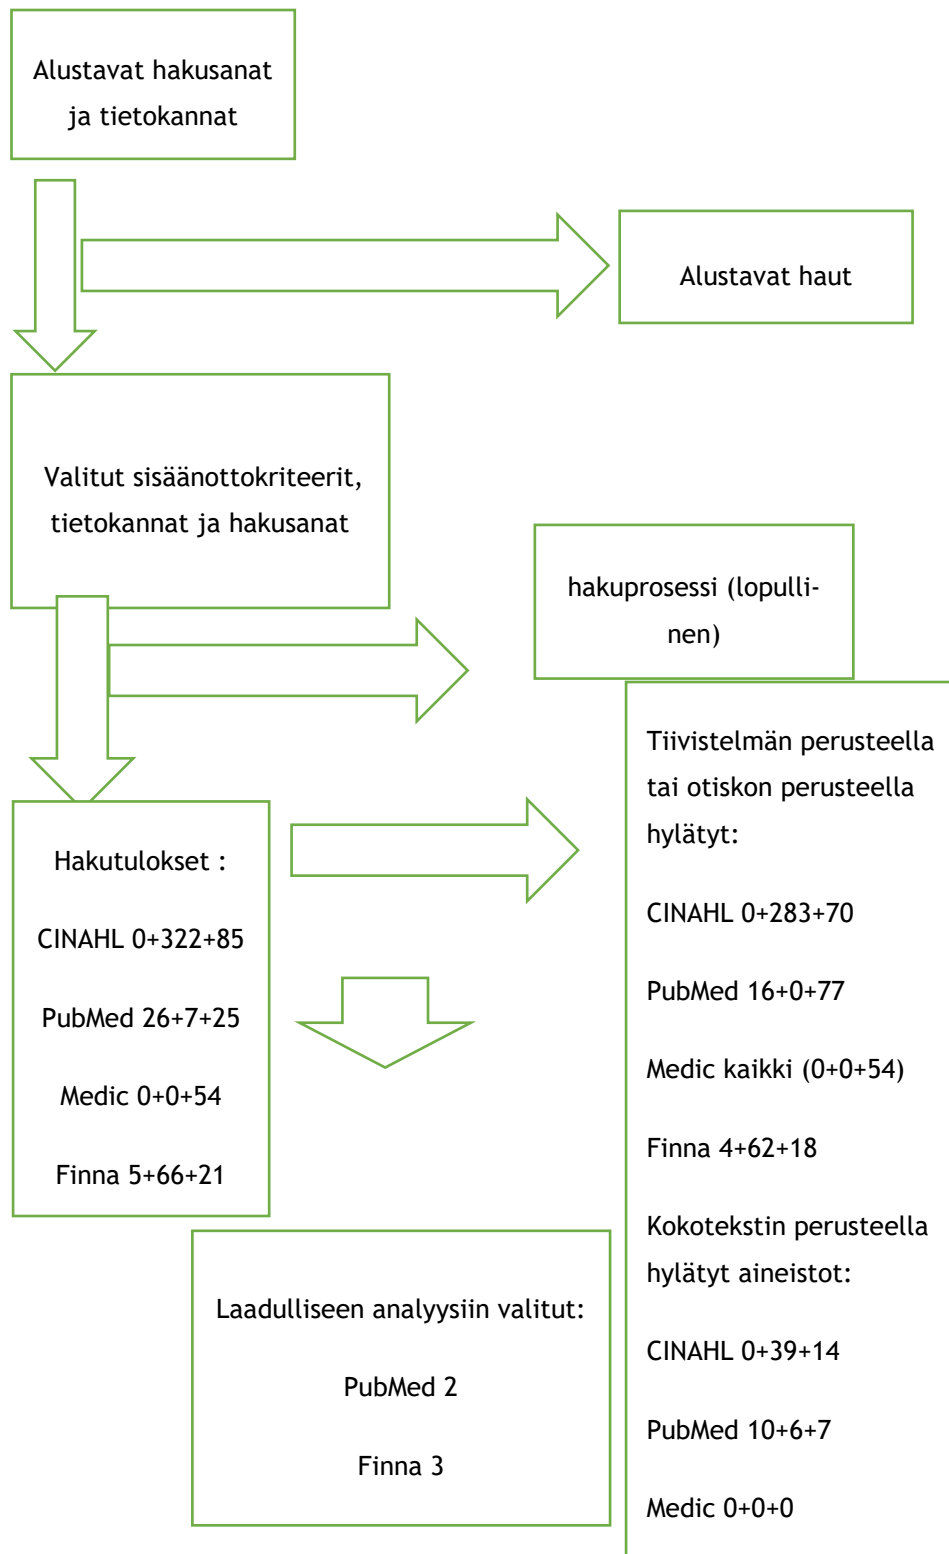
Alustavat hakusanat ja tietokannat

Alustavat haut

Valitut sisäänottokriteerit, tietokannat ja hakusanat

hakuprosessi (lopullinen)

Tiivistelmän perusteella tai otiskon perusteella hylätyt:

CINAHL 0+283+70

PubMed 16+0+77

Medic kaikki (0+0+54)

Finna 4+62+18

Kokotekstin perusteella hylätyt aineistot:

CINAHL 0+39+14

PubMed 10+6+7

Medic 0+0+0

Hakutulokset :

CINAHL 0+322+85

PubMed 26+7+25

Medic 0+0+54

Finna 5+66+21

Laadulliseen analyysiin valitut:

PubMed 2

Finna 3